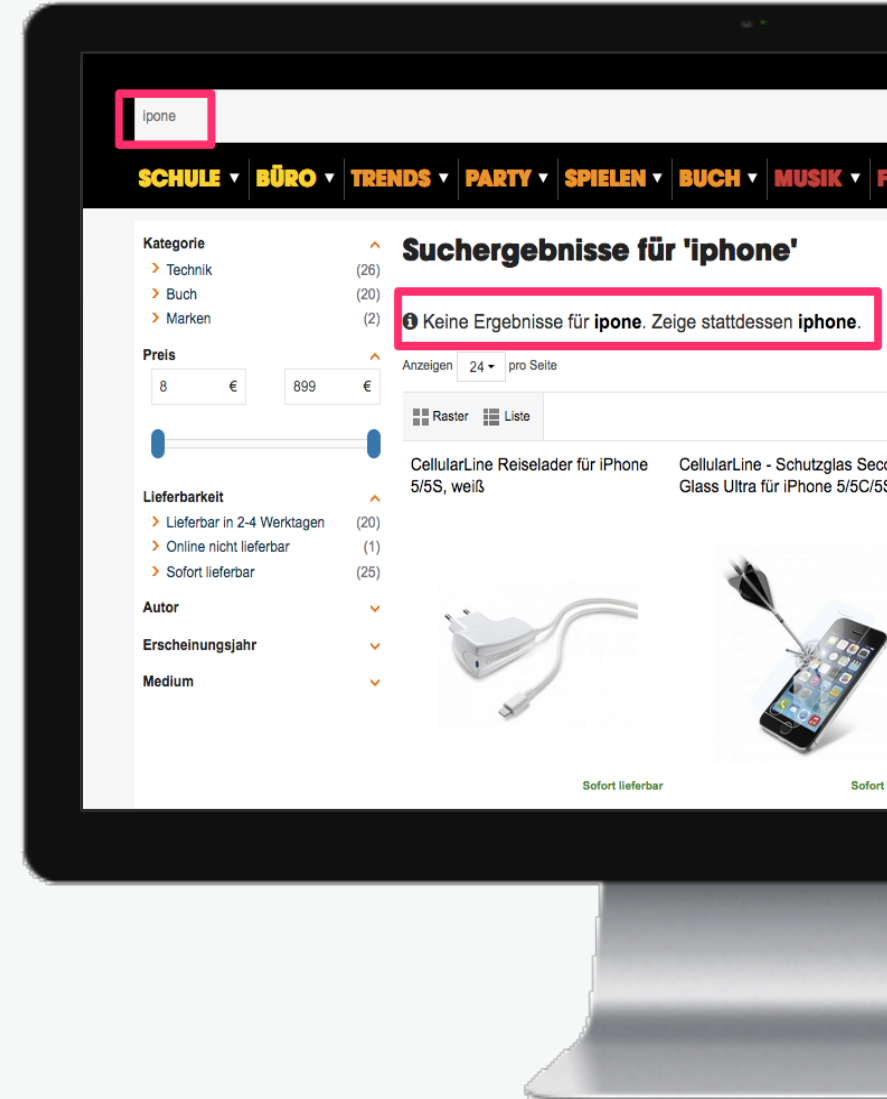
ipone

SCHULE ▾ BÜRO ▾ TRENDS ▾ PARTY ▾ SPIELEN ▾ BUCH ▾ MUSIK ▾ F

Kategorie
› Technik (26)
› Buch (20)
› Marken (2)

Preis
8 €
899 €

Lieferbarkeit
› Lieferbar in 2-4 Werktagen (20)
› Online nicht lieferbar (1)
› Sofort lieferbar (25)

Autor

Erscheinungsjahr

Medium

Suchergebnisse für 'iphone'

Keine Ergebnisse für **ipone**. Zeige stattdessen **iphone**.

Anzeigen 24 ▾ pro Seite

Raster Liste

CellularLine Reiselader für iPhone 5/5S, weiß

Sofort lieferbar

CellularLine - Schutzglas Sec Glass Ultra für iPhone 5/5C/5S

Sofort